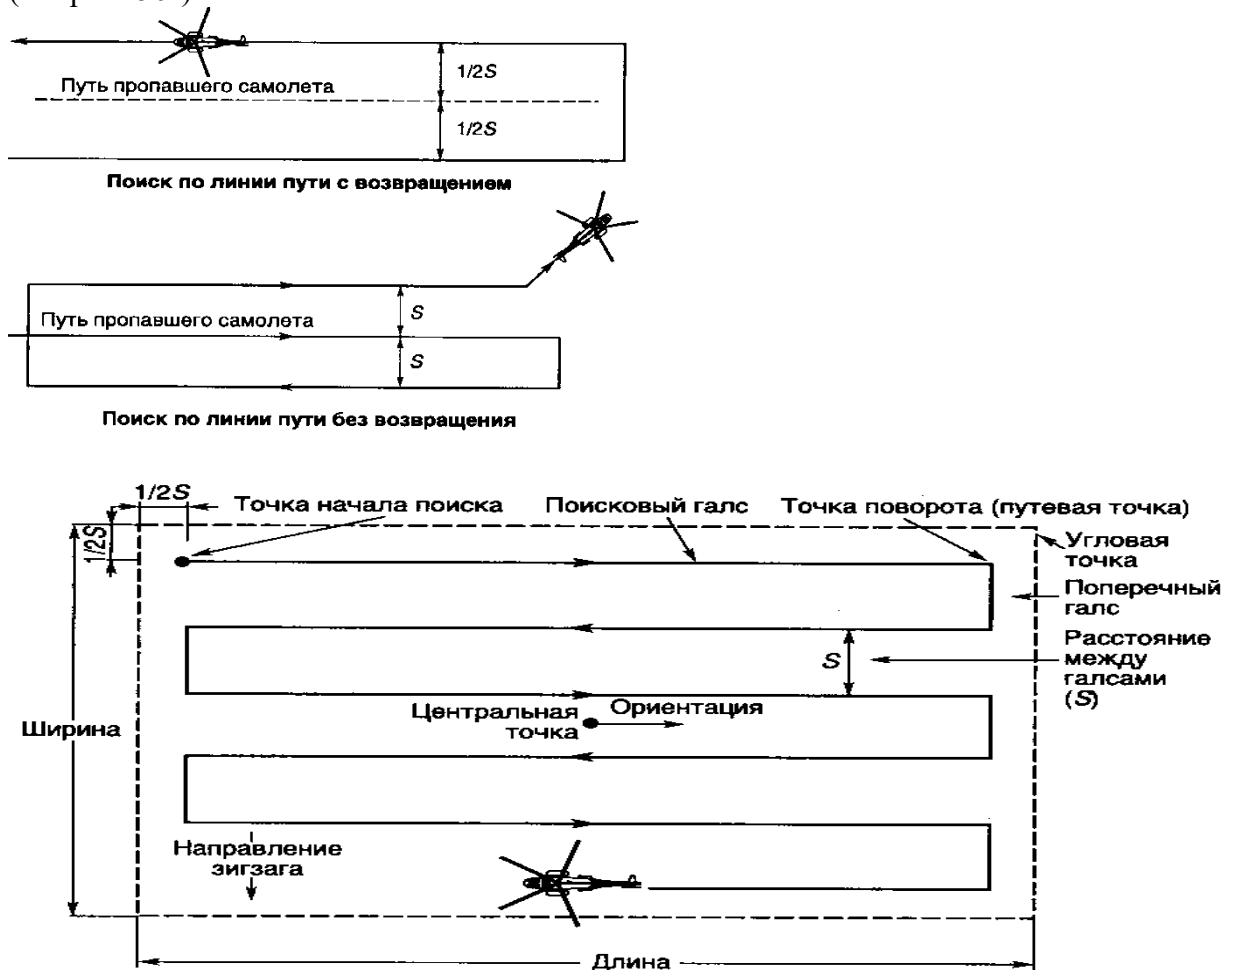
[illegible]

Путь пропавшего самолета

1/2$S$

1/2$S$

Поиск по линии пути с возвращением

Путь пропавшего самолета

$S$

$S$

Поиск по линии пути без возвращения

1/2$S$

1/2$S$

Точка начала поиска

Поисковый галс

Точка поворота (путевая точка)

Угловая точка

Поперечный галс

Расстояние между галсами ($S$)

$S$

Центральная точка

Ориентация

Ширина

Направление зигзага

Длина